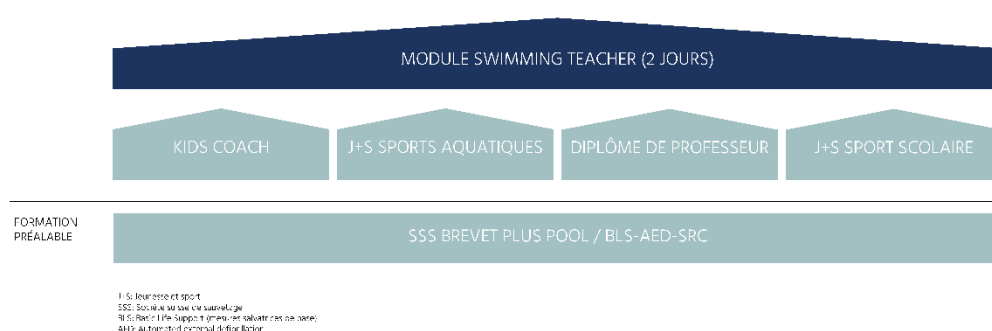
MODULE SWIMMING TEACHER (2 JOURS)

KIDS COACH

J+S SPORTS AQUATIQUES

DIPLÔME DE PROFESSEUR

J+S SPORT SCOLAIRE

FORMATION PRÉALABLE

SSS BREVET PLUS POOL / BLS-AED-SRC

J+S: Jeunesse et sport
SSS: Société suisse de sauvetage
BLS: Basic Life Support (mesures salvatrices de base)
AED: Automated external defibrillation